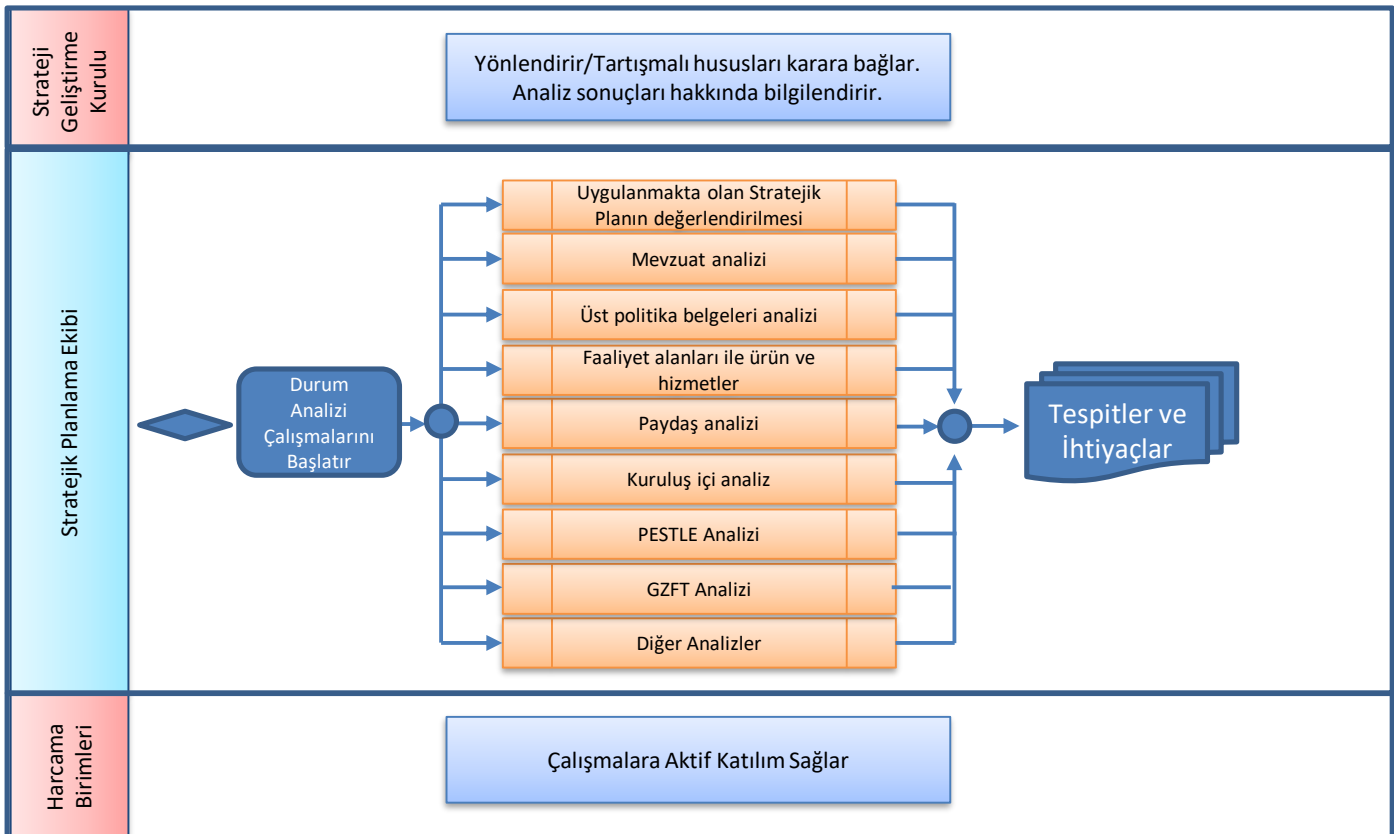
Strateji Geliştirme Kurulu

Yönlendirir/Tartışmalı hususları karara bağlar. Analiz sonuçları hakkında bilgilendirir.

Stratejik Planlama Ekibi

Durum Analizi Çalışmalarını Başlatır

Uygulanmakta olan Stratejik Planın değerlendirilmesi

Mevzuat analizi

Üst politika belgeleri analizi

Faaliyet alanları ile ürün ve hizmetler

Paydaş analizi

Kuruluş içi analiz

PESTLE Analizi

GZFT Analizi

Diğer Analizler

Tespitler ve İhtiyaçlar

Harcama Birimleri

Çalışmalara Aktif Katılım Sağlar